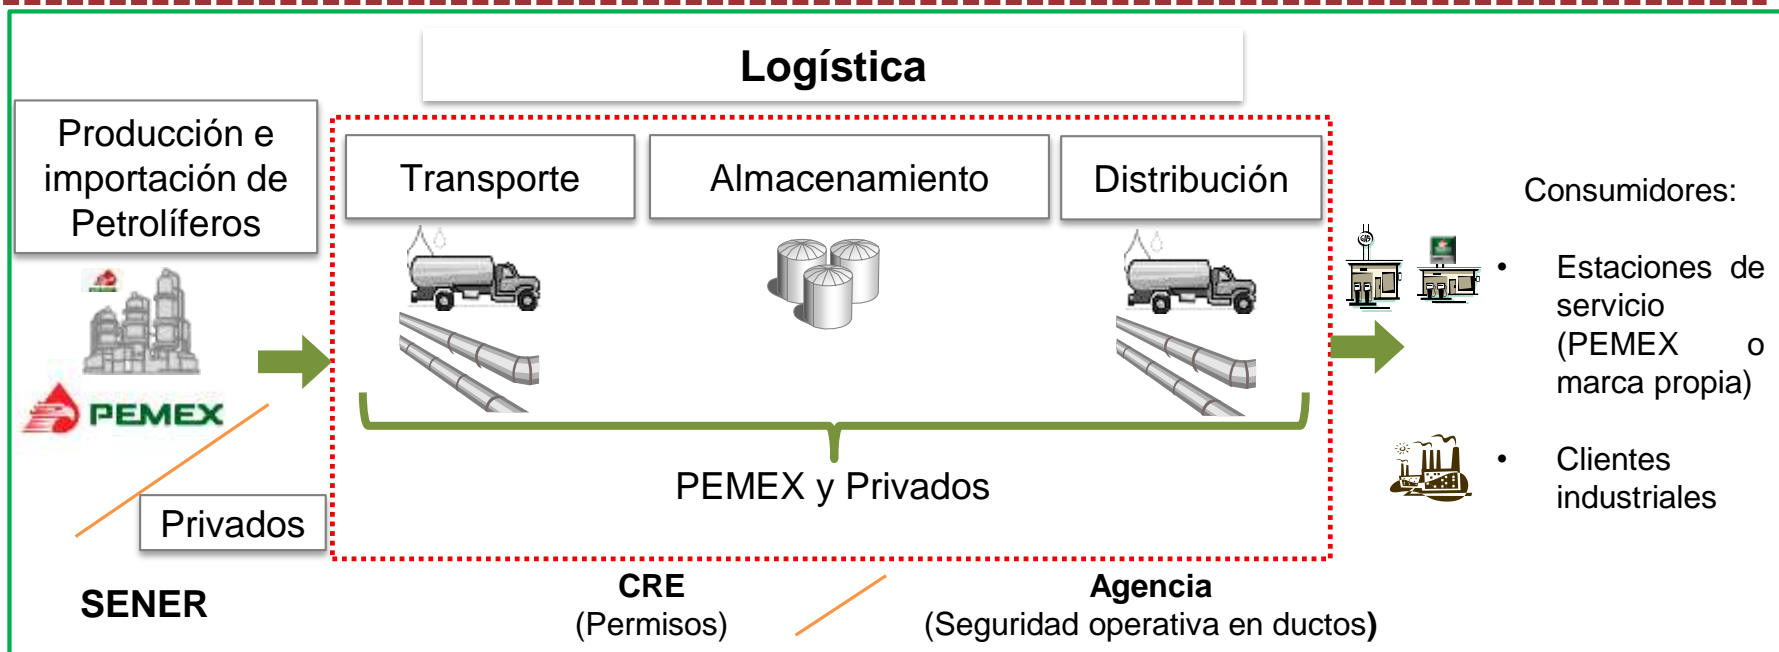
Logística

Producción e importación de Petrolíferos

PEMEX

Privados

SENER

Transporte

Almacenamiento

Distribución

PEMEX y Privados

CRE
(Permisos)

Agencia
(Seguridad operativa en ductos)

Consumidores:

• Estaciones de servicio (PEMEX o marca propia)

• Clientes industriales